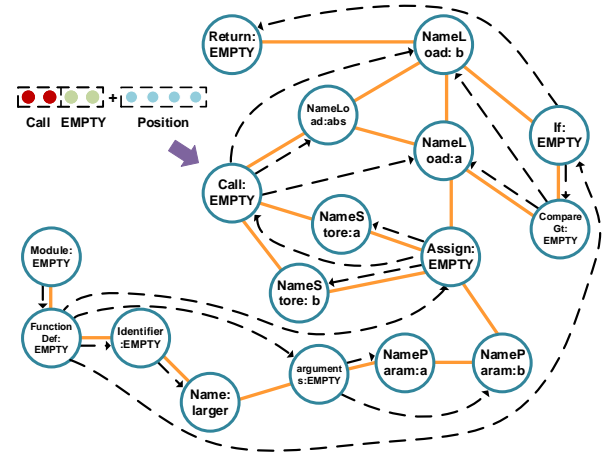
Return: EMPTY

NameLoad: b

Call EMPTY + Position

NameLoad:abs

If: EMPTY

NameLoad:a

Call: EMPTY

NameStore:a

Compare Gt: EMPTY

Assign: EMPTY

Module: EMPTY

NameStore: b

Function Def: EMPTY

Identifier :EMPTY

arguments:EMPTY

NameParam:a

NameParam:b

Name: larger